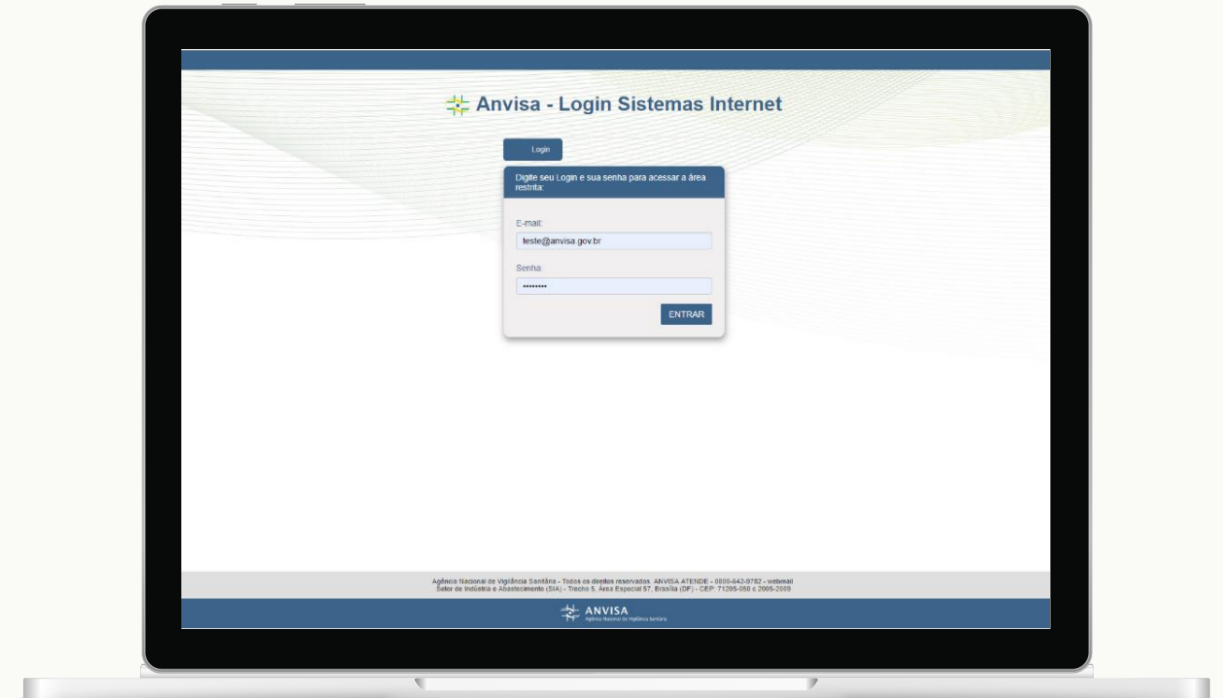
Anvisa - Login Sistemas Internet

Login

Digite seu Login e sua senha para acessar a área restrita:

E-mail:

teste@anvisa.gov.br

Senha

••••••••

ENTRAR

Agência Nacional de Vigilância Sanitária - Todos os direitos reservados. ANVISA ATENDE - 0800-642-9782 - webmail
Setor de Indústria e Abastecimento (SIA) - Trecho 5, Área Especial 57, Brasília (DF) - CEP: 71205-050 © 2005-2009

ANVISA
Agência Nacional de Vigilância Sanitária